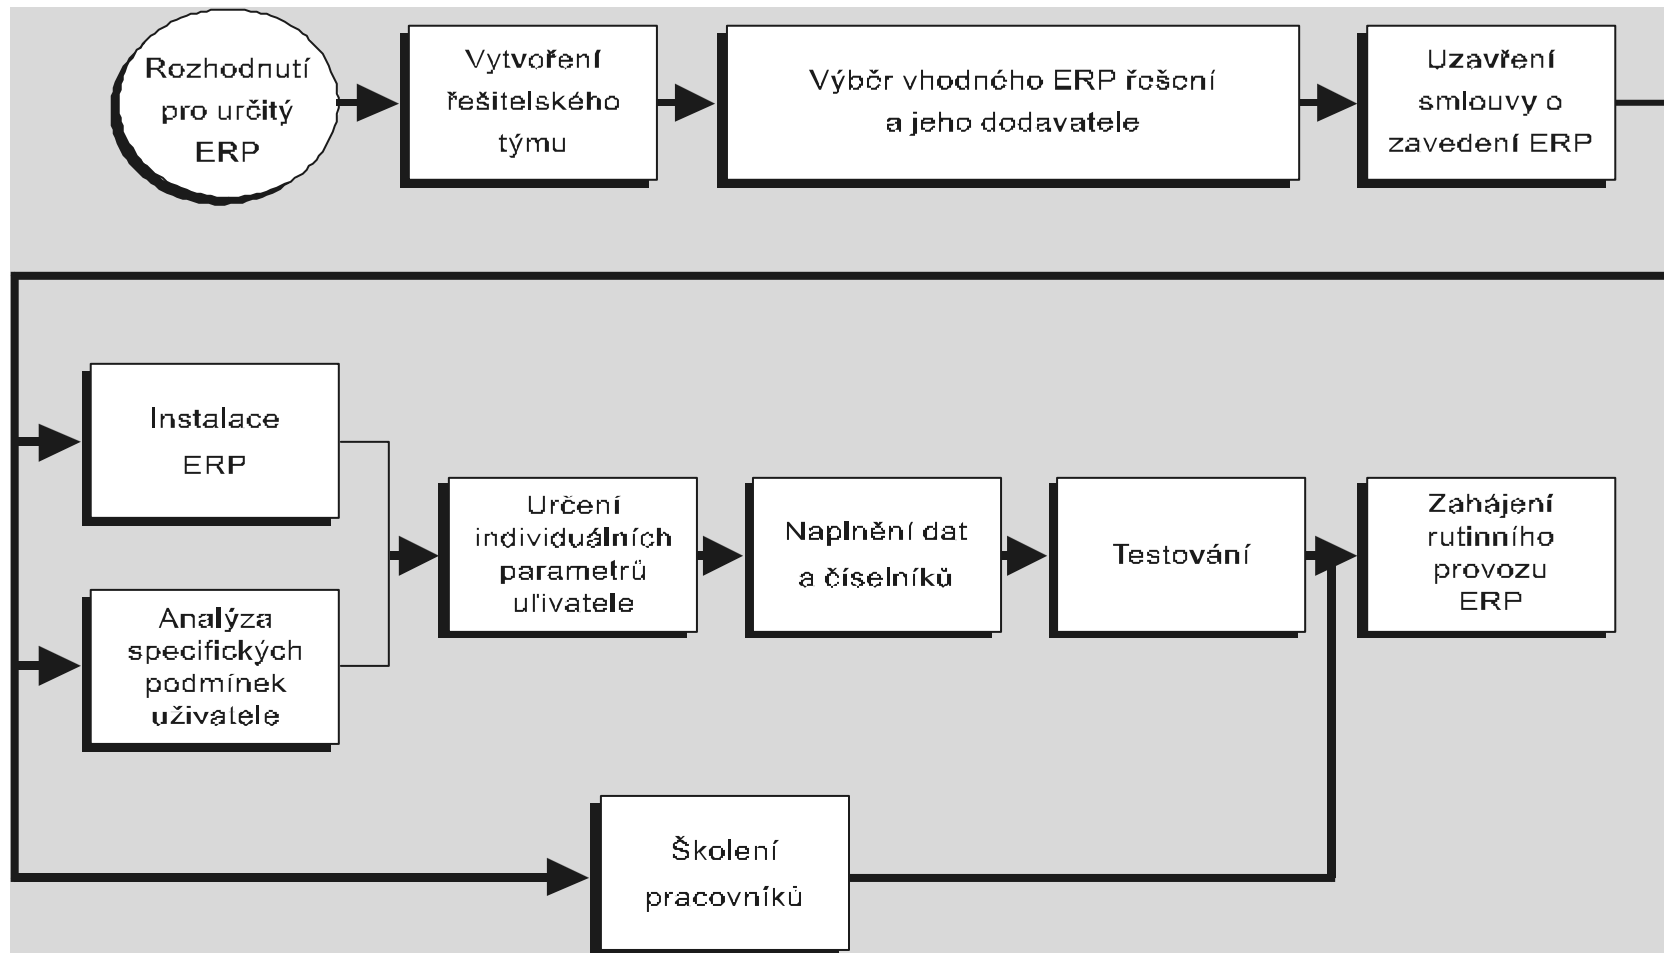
Rozhodnutí pro určitý ERP

Vytvoření řešitelského týmu

Výběr vhodného ERP řešení a jeho dodavatele

Uzavření smlouvy o zavedení ERP

Instalace ERP

Analýza specifických podmínek uživatele

Určení individuálních parametrů uživatele

Naplnění dat a číselníků

Testování

Zahájení rutinního provozu ERP

Školení pracovníků